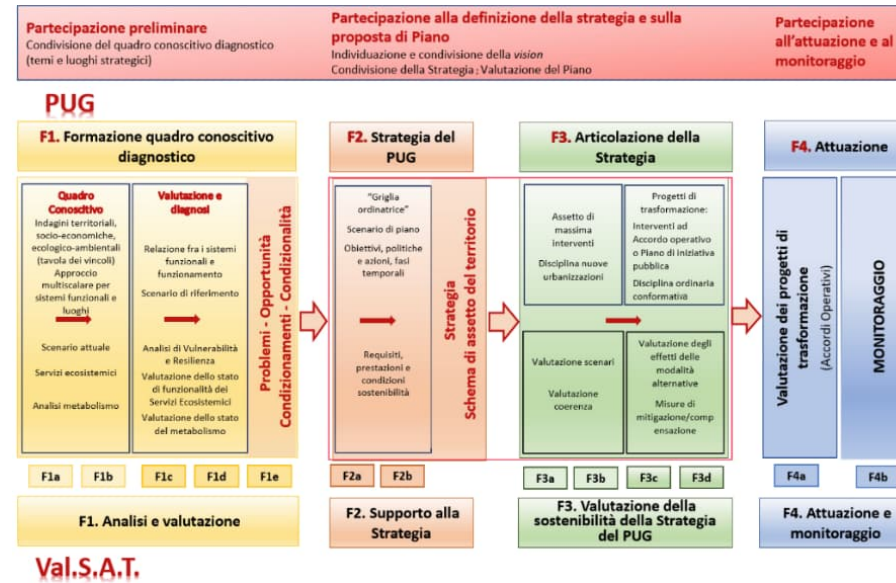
Partecipazione preliminare
Condivisione del quadro conoscitivo diagnostico (temi e luoghi strategici)

Partecipazione alla definizione della strategia e sulla proposta di Piano
Individuazione e condivisione della *vision*
Condivisione della Strategia ; Valutazione del Piano

Partecipazione all'attuazione e al monitoraggio

PUG

F1. Formazione quadro conoscitivo diagnostico

Quadro Conoscitivo
Indagini territoriali, socio-economiche, ecologico-ambientali (tavola dei vincoli)
Approccio multiscalare per sistemi funzionali e luoghi

Scenario attuale

Servizi ecosistemici

Analisi metabolismo

Valutazione e diagnosi
Relazione fra i sistemi funzionali e funzionamento

Scenario di riferimento

Analisi di Vulnerabilità e Resilienza

Valutazione dello stato di funzionalità dei Servizi Ecosistemici

Valutazione dello stato del metabolismo

Problemi - Opportunità
Condizionamenti - Condizionalità

F2. Strategia del PUG

"Griglia ordinatrice"
Scenario di piano
Obiettivi, politiche e azioni, fasi temporali

Requisiti, prestazioni e condizioni sostenibilità

Strategia
Schema di assetto del territorio

F3. Articolazione della Strategia

Assetto di massima interventi

Disciplina nuove urbanizzazioni

Progetti di trasformazione:
Interventi ad Accordo operativo o Piano di iniziativa pubblica
Disciplina ordinaria conformativa

Valutazione scenari

Valutazione coerenza

Valutazione degli effetti delle modalità alternative

Misure di mitigazione/compensazione

F4. Attuazione

Valutazione dei progetti di trasformazione
(Accordi Operativi)

MONITORAGGIO

F1a F1b F1c F1d F1e

F2a F2b

F3a F3b F3c F3d

F4a F4b

F1. Analisi e valutazione

F2. Supporto alla Strategia

F3. Valutazione della sostenibilità della Strategia del PUG

F4. Attuazione e monitoraggio

Val.S.A.T.